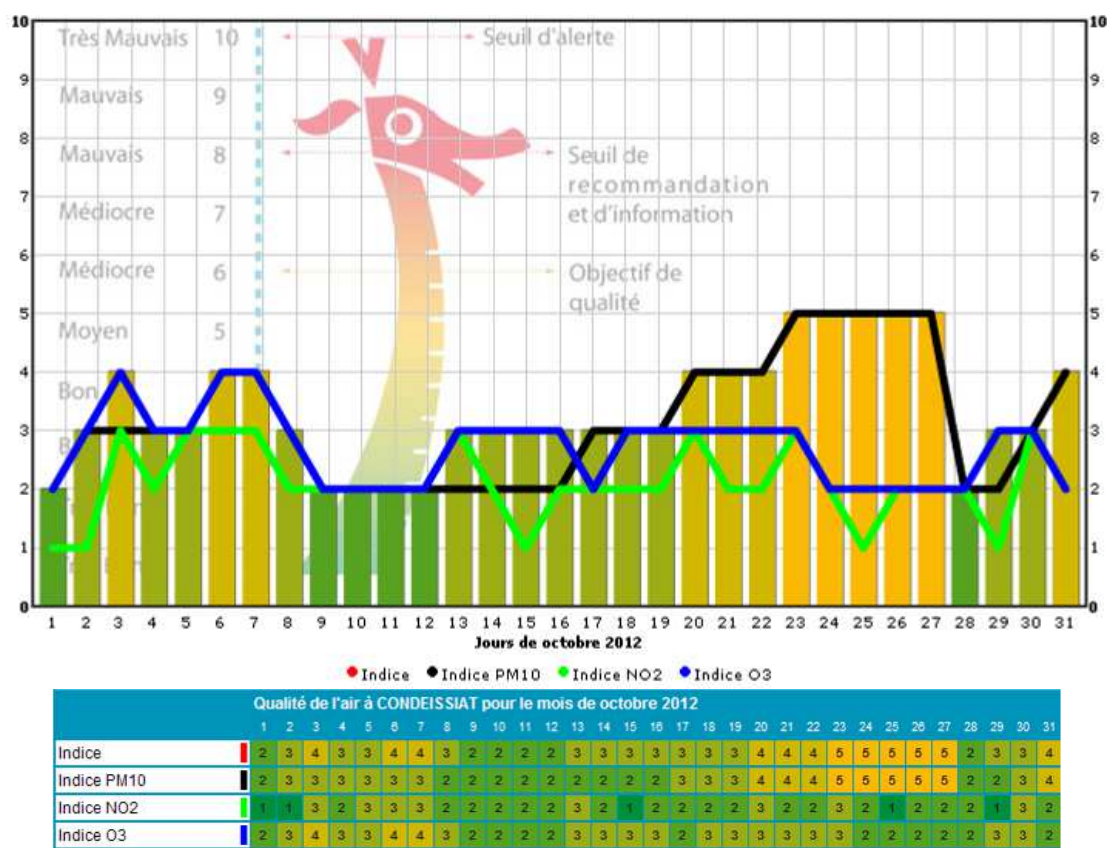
Très Mauvais 10 Seuil d'alerte
Mauvais 9
Mauvais 8 Seuil de recommandation et d'information
Médiocre 7
Médiocre 6 Objectif de qualité
Moyen 5
Bon
B

10 9 8 7 6 5 4 3 2 1 0

1 2 3 4 5 6 7 8 9 10 11 12 13 14 15 16 17 18 19 20 21 22 23 24 25 26 27 28 29 30 31
Jours de octobre 2012

Indice Indice PM10 Indice NO2 Indice O3

Qualité de l'air à CONDEISSIAT pour le mois de octobre 2012

| | 1 | 2 | 3 | 4 | 5 | 6 | 7 | 8 | 9 | 10 | 11 | 12 | 13 | 14 | 15 | 16 | 17 | 18 | 19 | 20 | 21 | 22 | 23 | 24 | 25 | 26 | 27 | 28 | 29 | 30 | 31 |
|---|---|---|---|---|---|---|---|---|---|---|---|---|---|---|---|---|---|---|---|---|---|---|---|---|---|---|---|---|---|---|---|
| Indice | 2 | 3 | 4 | 3 | 3 | 4 | 4 | 3 | 2 | 2 | 2 | 2 | 3 | 3 | 3 | 3 | 3 | 3 | 3 | 4 | 4 | 4 | 5 | 5 | 5 | 5 | 5 | 2 | 3 | 3 | 4 |
| Indice PM10 | 2 | 3 | 3 | 3 | 3 | 3 | 3 | 2 | 2 | 2 | 2 | 2 | 2 | 2 | 2 | 2 | 3 | 3 | 3 | 4 | 4 | 4 | 5 | 5 | 5 | 5 | 5 | 2 | 2 | 3 | 4 |
| Indice NO2 | 1 | 1 | 3 | 2 | 3 | 3 | 3 | 2 | 2 | 2 | 2 | 2 | 3 | 2 | 1 | 2 | 2 | 2 | 2 | 3 | 2 | 2 | 3 | 2 | 1 | 2 | 2 | 2 | 1 | 3 | 2 |
| Indice O3 | 2 | 3 | 4 | 3 | 3 | 4 | 4 | 3 | 2 | 2 | 2 | 2 | 3 | 3 | 3 | 3 | 2 | 3 | 3 | 3 | 3 | 3 | 3 | 2 | 2 | 2 | 2 | 2 | 3 | 3 | 2 |